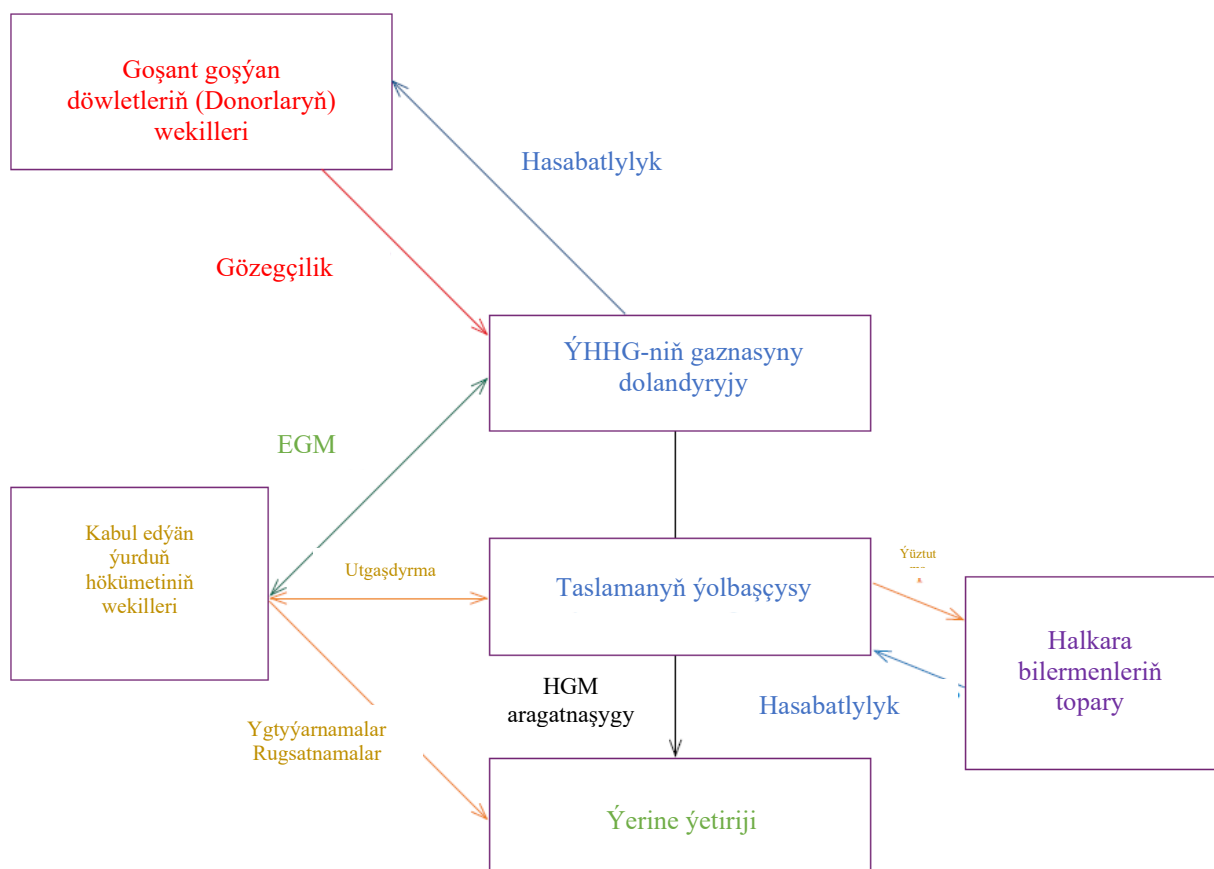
Goşant goşýan döwletleriň (Donorlaryň) wekilleri

Hasabatlylyk

Gözegçilik

ÝHHG-niň gaznasyny dolandyryjy

EGM

Kabul edýän ýurduň hökümetiniň wekilleri

Utgaşdyrma

Taslamanyň ýolbaşçysy

Ýüztut

Halkara bilermenleriň topary

HGM aragatnaşygy

Hasabatlylyk

Ygtyýarnamalar Rugsatnamalar

Ýerine ýetiriji